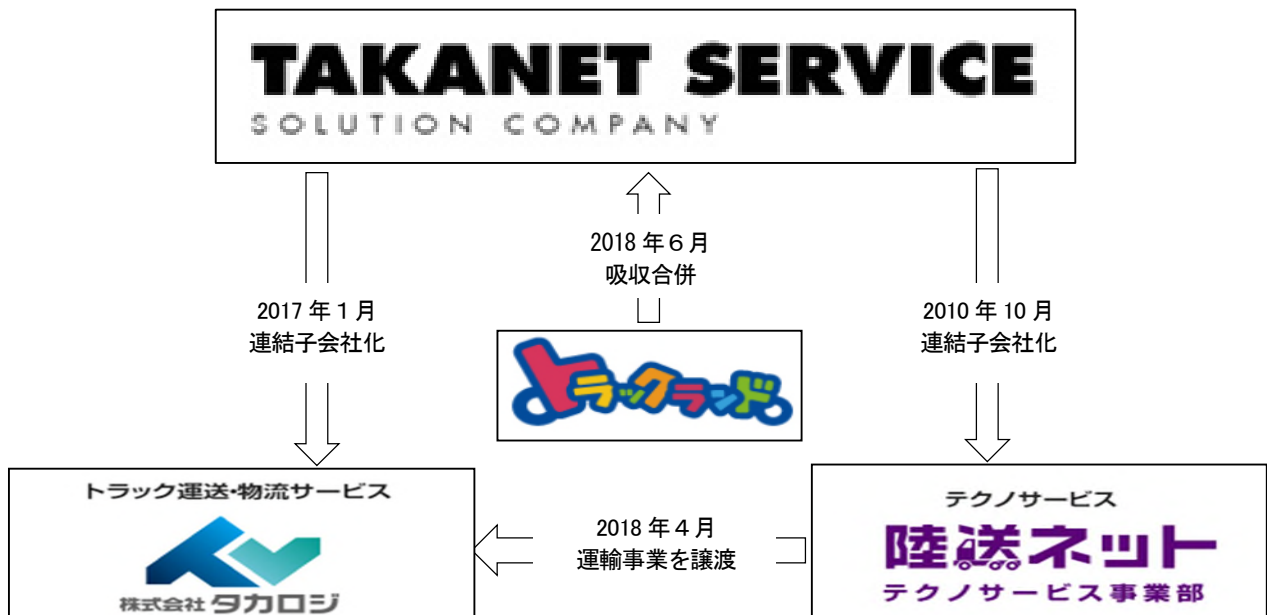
TAKANET SERVICE
SOLUTION COMPANY

2017年1月
連結子会社化

2018年6月
吸収合併

2010年10月
連結子会社化

トラックランド

トラック運送・物流サービス
株式会社タカロジ

2018年4月
運輸事業を譲渡

テクノサービス
陸送ネット
テクノサービス事業部